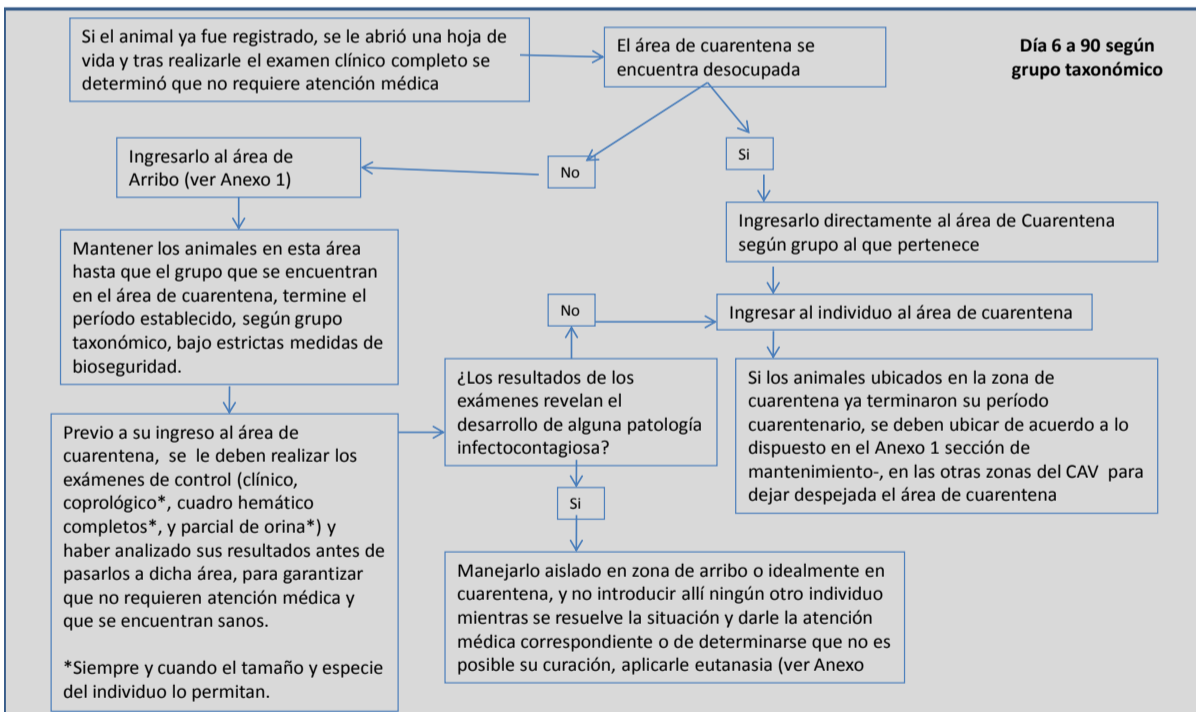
Si el animal ya fue registrado, se le abrió una hoja de vida y tras realizarle el examen clínico completo se determinó que no requiere atención médica

El área de cuarentena se encuentra desocupada

Día 6 a 90 según grupo taxonómico

No

Si

Ingresarlo al área de Arribo (ver Anexo 1)

Ingresarlo directamente al área de Cuarentena según grupo al que pertenece

Mantener los animales en esta área hasta que el grupo que se encuentran en el área de cuarentena, termine el período establecido, según grupo taxonómico, bajo estrictas medidas de bioseguridad.

No

Ingresar al individuo al área de cuarentena

¿Los resultados de los exámenes revelan el desarrollo de alguna patología infectocontagiosa?

Si los animales ubicados en la zona de cuarentena ya terminaron su período cuarentenario, se deben ubicar de acuerdo a lo dispuesto en el Anexo 1 sección de mantenimiento-, en las otras zonas del CAV para dejar despejada el área de cuarentena

Previo a su ingreso al área de cuarentena, se le deben realizar los exámenes de control (clínico, coprológico*, cuadro hemático completos*, y parcial de orina*) y haber analizado sus resultados antes de pasarlos a dicha área, para garantizar que no requieren atención médica y que se encuentran sanos.

*Siempre y cuando el tamaño y especie del individuo lo permitan.

Si

Manejarlo aislado en zona de arribo o idealmente en cuarentena, y no introducir allí ningún otro individuo mientras se resuelve la situación y darle la atención médica correspondiente o de determinarse que no es posible su curación, aplicarle eutanasia (ver Anexo